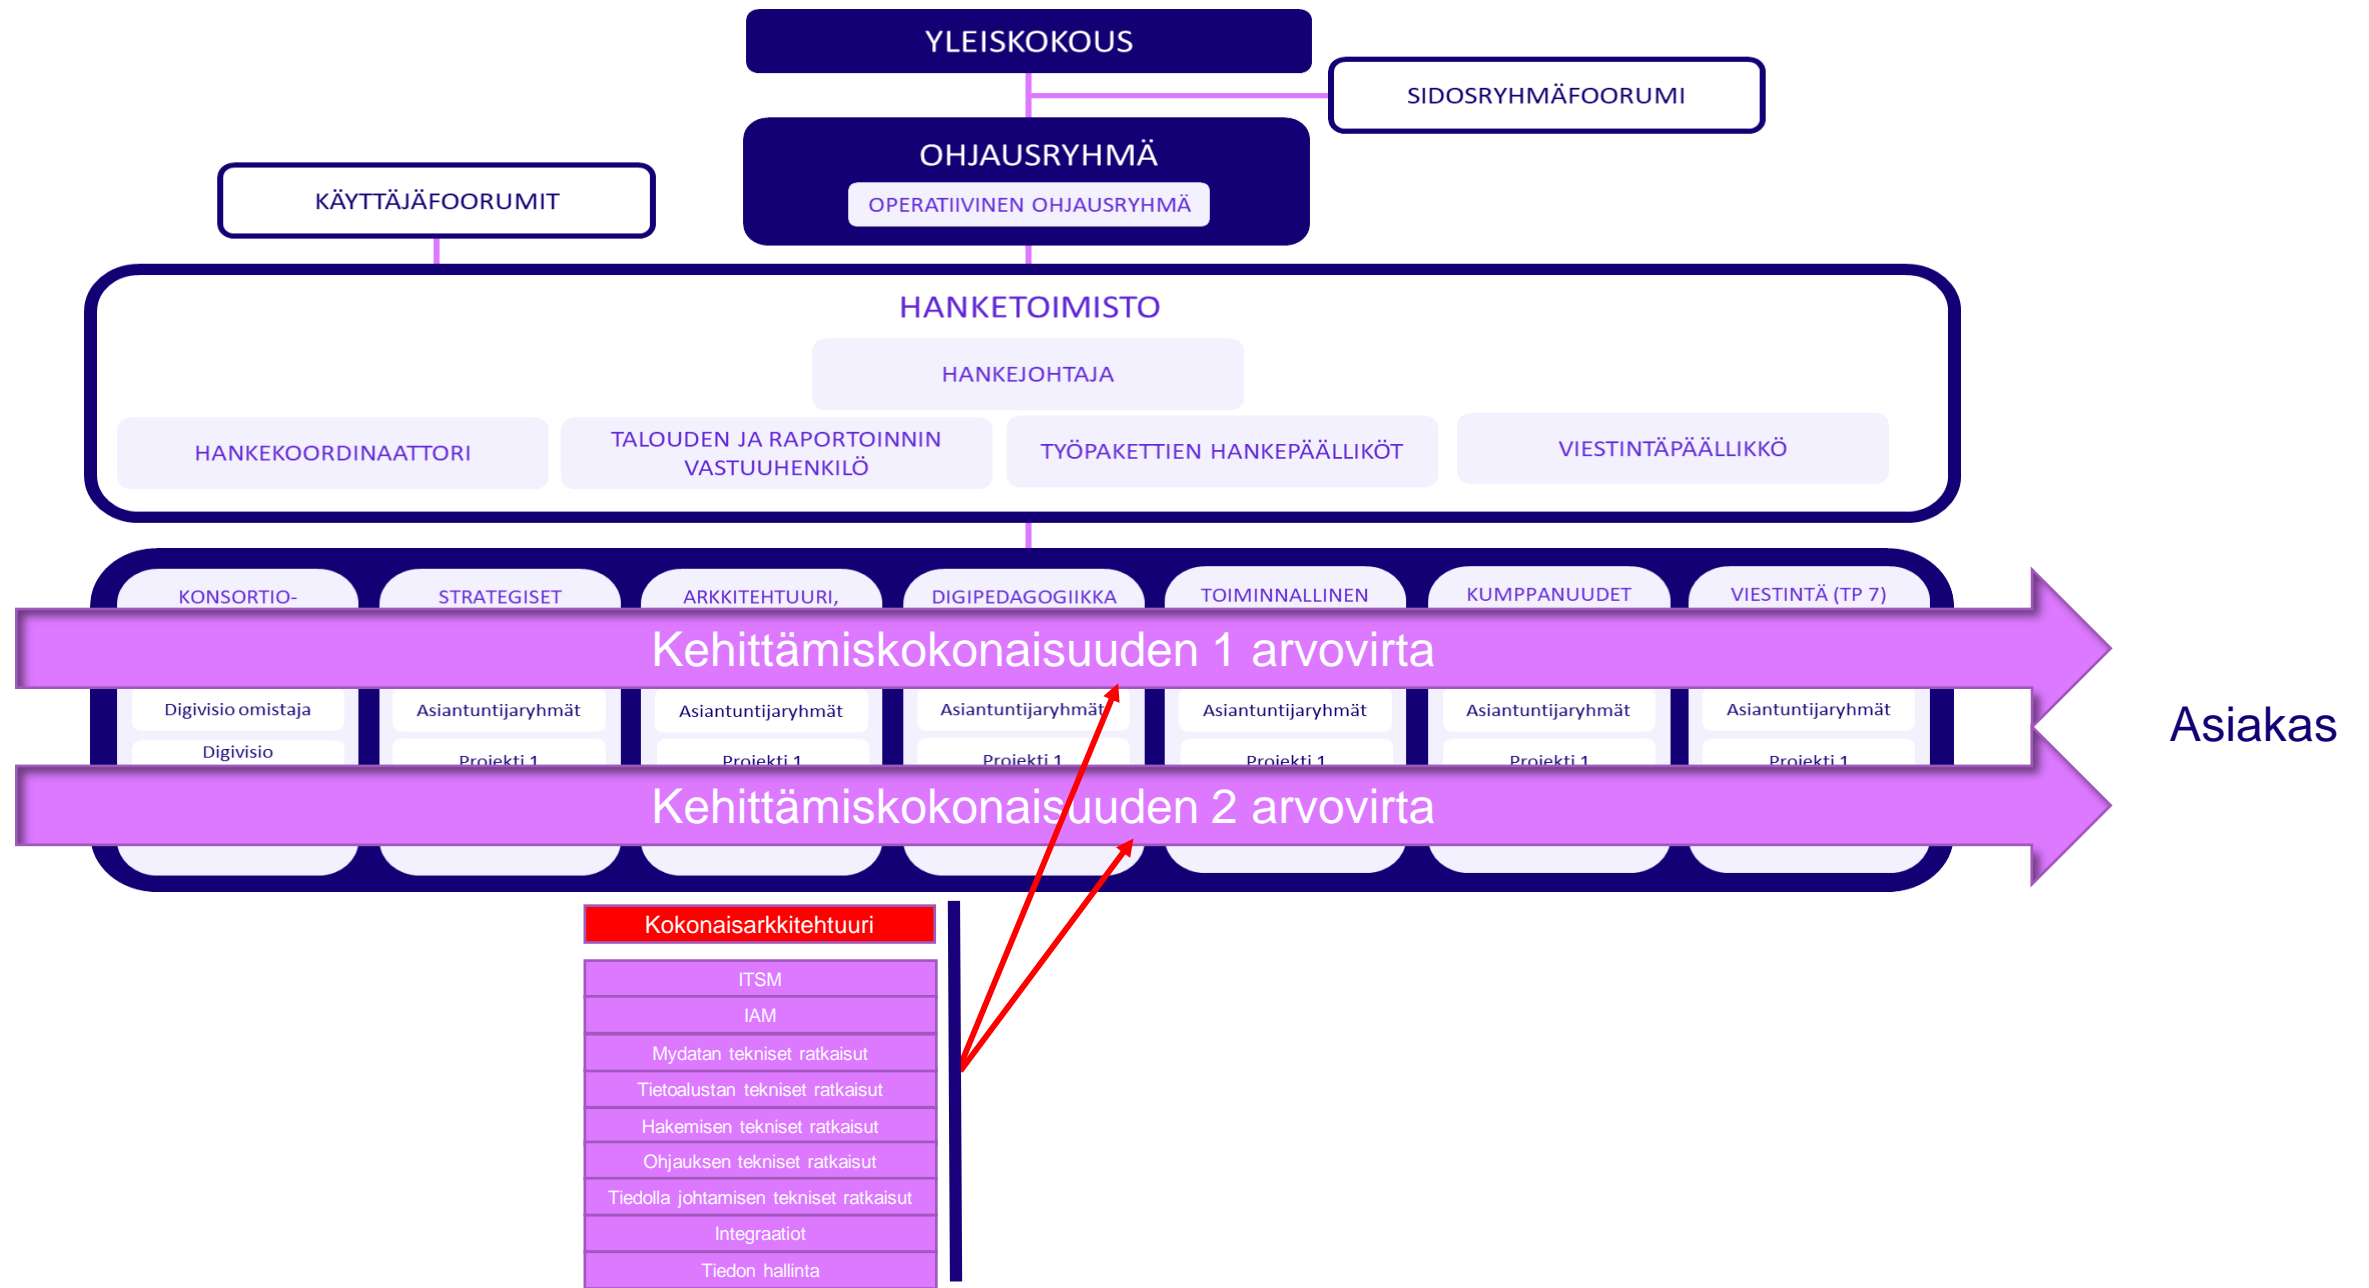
YLEISKOKOUS

SIDOSRYHMÄFOORUMI

OHJAUSRYHMÄ

OPERATIIVINEN OHJAUSRYHMÄ

KÄYTTÄJÄFOORUMIT

HANKETOIMISTO

HANKEJOHTAJA

HANKEKOORDINAATTORI

TALOUDEN JA RAPORTOINNIN VASTUUHENKILÖ

TYÖPAKETTIEN HANKEPÄÄLLIKÖT

VIESTINTÄPÄÄLLIKKÖ

KONSORTIO-

STRATEGISET

ARKKITEHTUURI,

DIGIPEDAGOGIIKKA

TOIMINNALLINEN

KUMPPANUUDET

VIESTINTÄ (TP 7)

Kehittämiskokonaisuuden 1 arvovirta

Digivisio omistaja

Digivisio

Asiantuntijaryhmät

Projekti 1

Asiantuntijaryhmät

Projekti 1

Asiantuntijaryhmät

Projekti 1

Asiantuntijaryhmät

Projekti 1

Asiantuntijaryhmät

Projekti 1

Asiantuntijaryhmät

Projekti 1

Kehittämiskokonaisuuden 2 arvovirta

Asiakas

Kokonaisarkkitehtuuri

ITSM

IAM

Mydatan tekniset ratkaisut

Tietoalustan tekniset ratkaisut

Hakemisen tekniset ratkaisut

Ohjauksen tekniset ratkaisut

Tiedolla johtamisen tekniset ratkaisut

Integraatiot

Tiedon hallinta